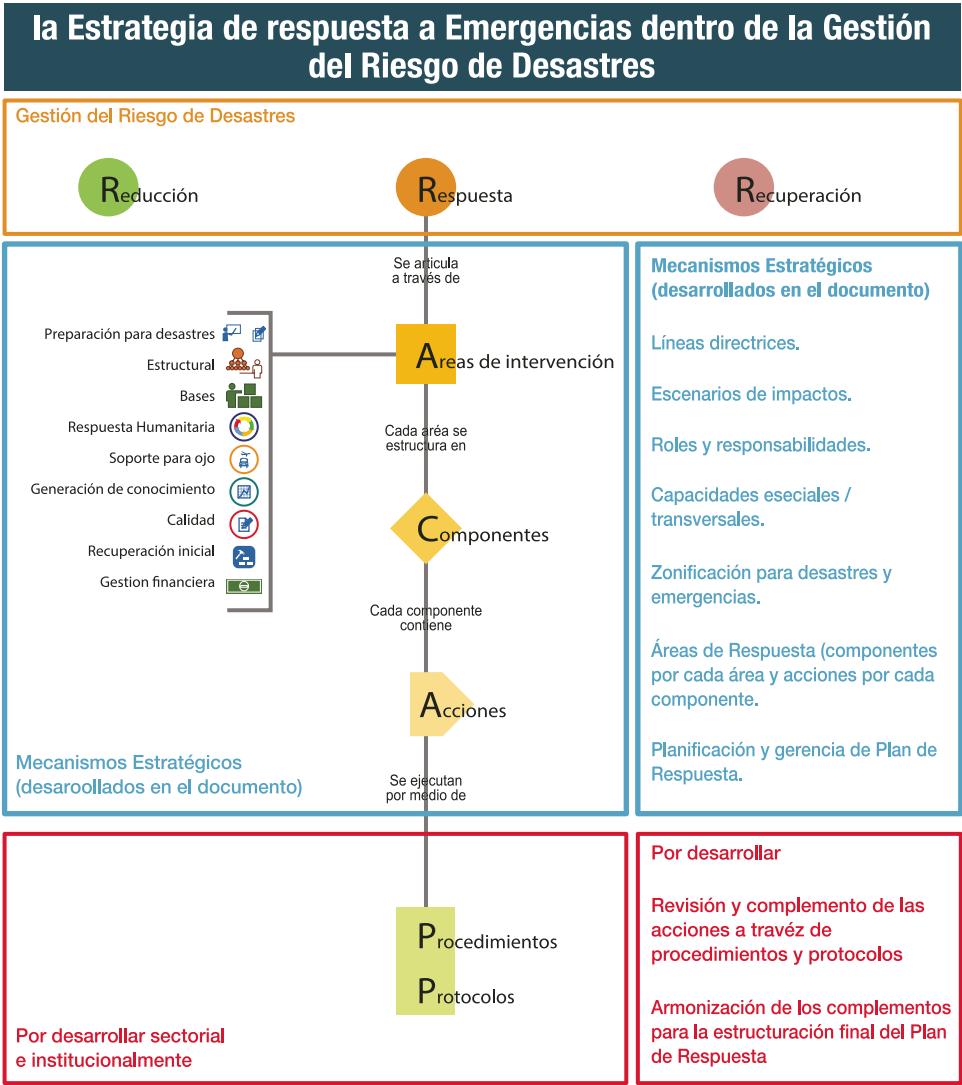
la Estrategia de respuesta a Emergencias dentro de la Gestión del Riesgo de Desastres

Gestión del Riesgo de Desastres

Reducción

Respuesta

Recuperación

Se articula a través de

Preparación para desastres
Estructural
Bases
Respuesta Humanitaria
Soporte para ojo
Generación de conocimiento
Calidad
Recuperación inicial
Gestion financiera

Áreas de intervención

Cada área se estructura en

Componentes

Cada componente contiene

Acciones

Mecanismos Estratégicos (desaroollados en el documento)

Se ejecutan por medio de

Mecanismos Estratégicos (desarrollados en el documento)

Líneas directrices.

Escenarios de impactos.

Roles y responsabilidades.

Capacidades eseciales / transversales.

Zonificación para desastres y emergencias.

Áreas de Respuesta (componentes por cada área y acciones por cada componente.

Planificación y gerencia de Plan de Respuesta.

Procedimientos

Protocolos

Por desarrollar sectorial e institucionalmente

Por desarrollar

Revisión y complemento de las acciones a travéz de procedimientos y protocolos

Armonización de los complementos para la estructuración final del Plan de Respuesta